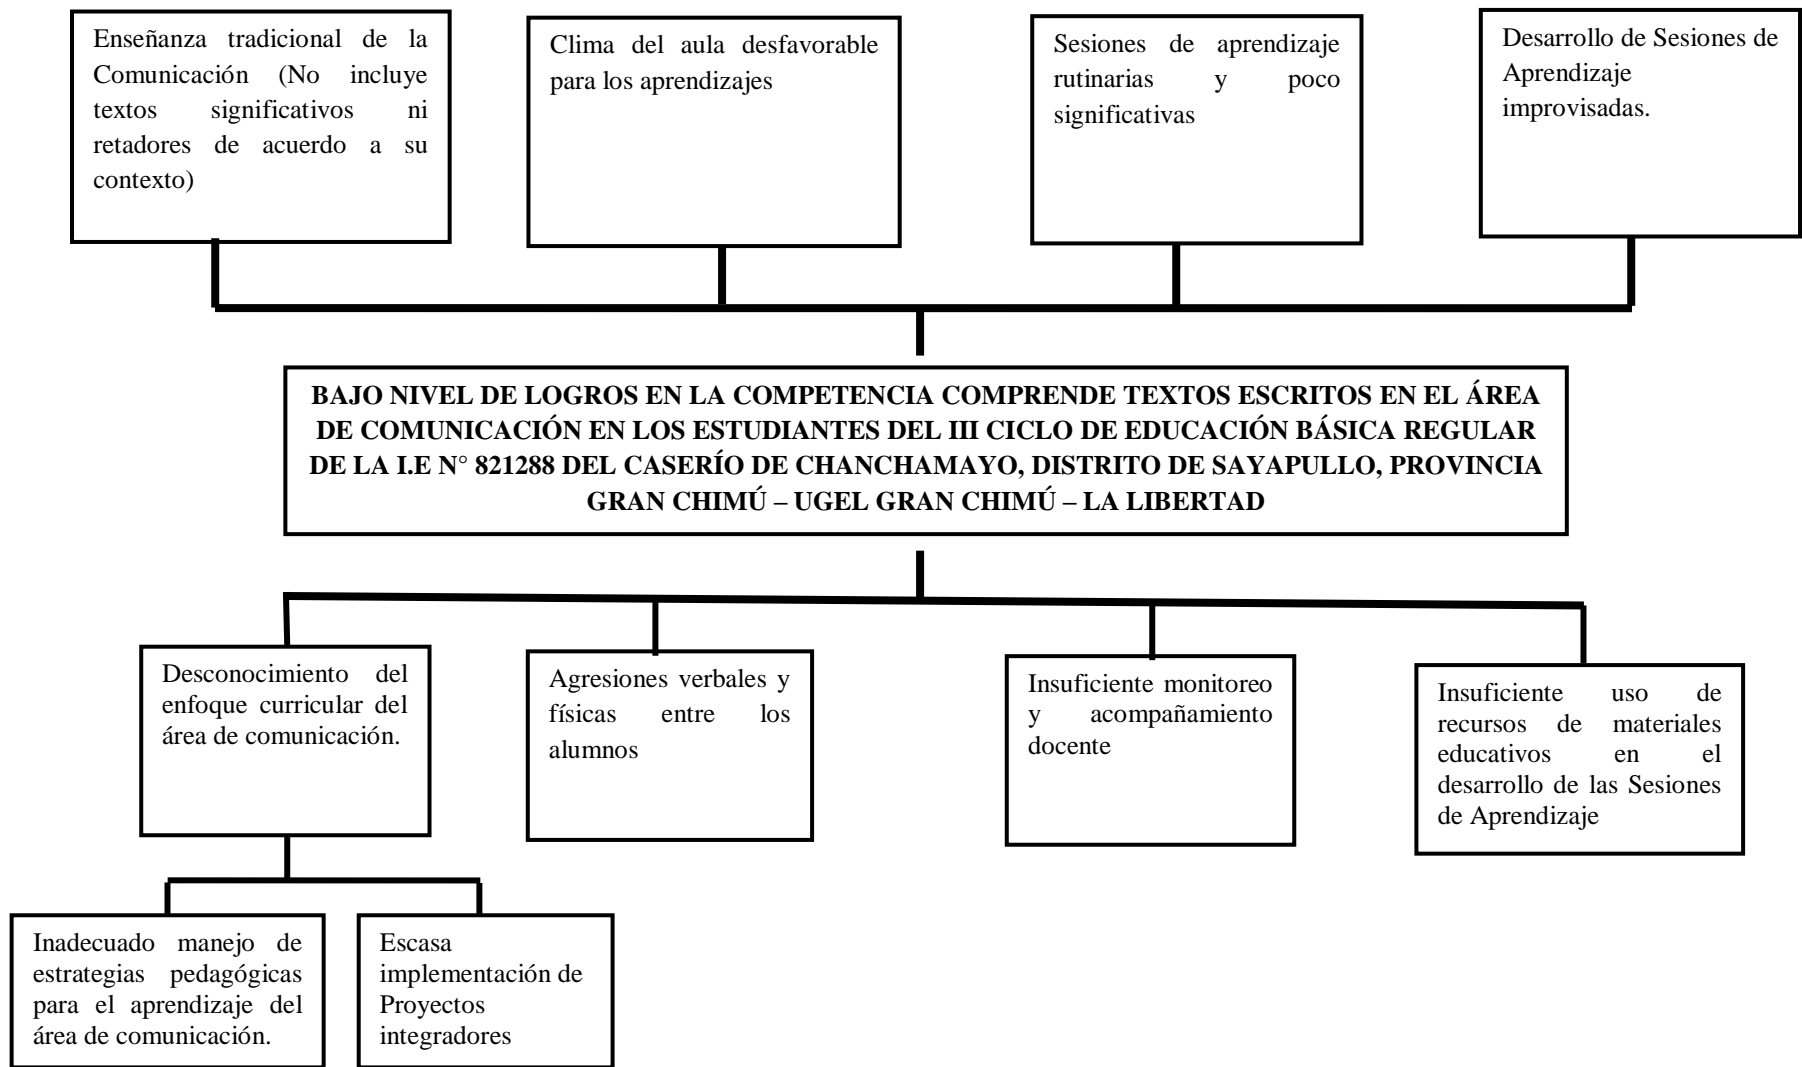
Enseñanza tradicional de la Comunicación (No incluye textos significativos ni retadores de acuerdo a su contexto)

Clima del aula desfavorable para los aprendizajes

Sesiones de aprendizaje rutinarias y poco significativas

Desarrollo de Sesiones de Aprendizaje improvisadas.

BAJO NIVEL DE LOGROS EN LA COMPETENCIA COMPRENDE TEXTOS ESCRITOS EN EL ÁREA DE COMUNICACIÓN EN LOS ESTUDIANTES DEL III CICLO DE EDUCACIÓN BÁSICA REGULAR DE LA I.E N° 821288 DEL CASERÍO DE CHANCHAMAYO, DISTRITO DE SAYAPULLO, PROVINCIA GRAN CHIMÚ – UGEL GRAN CHIMÚ – LA LIBERTAD

Desconocimiento del enfoque curricular del área de comunicación.

Agresiones verbales y físicas entre los alumnos

Insuficiente monitoreo y acompañamiento docente

Insuficiente uso de recursos de materiales educativos en el desarrollo de las Sesiones de Aprendizaje

Inadecuado manejo de estrategias pedagógicas para el aprendizaje del área de comunicación.

Escasa implementación de Proyectos integradores